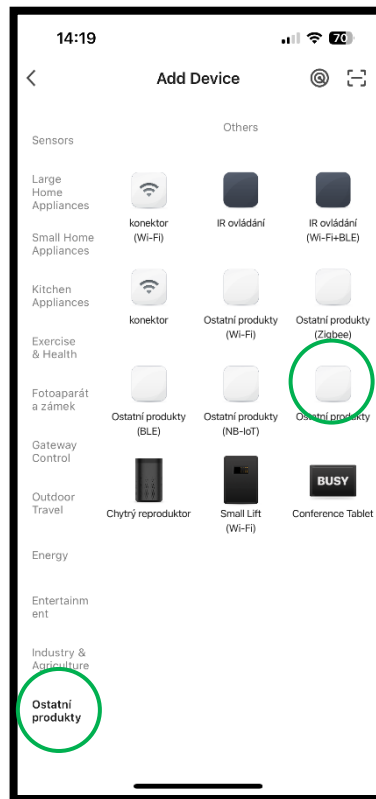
14:19

70

Add Device

Sensors

Large Home Appliances

Small Home Appliances

Kitchen Appliances

Exercise & Health

Fotoaparát a zámek

Gateway Control

Outdoor Travel

Energy

Entertainment

Industry & Agriculture

Ostatní produkty

Others

konektor (Wi-Fi)

IR ovládání

IR ovládání (Wi-Fi+BLE)

konektor

Ostatní produkty (Wi-Fi)

Ostatní produkty (Zigbee)

Ostatní produkty (BLE)

Ostatní produkty (NB-IoT)

Ostatní produkty

Chytrý reproduktor

Small Lift (Wi-Fi)

BUSY

Conference Tablet